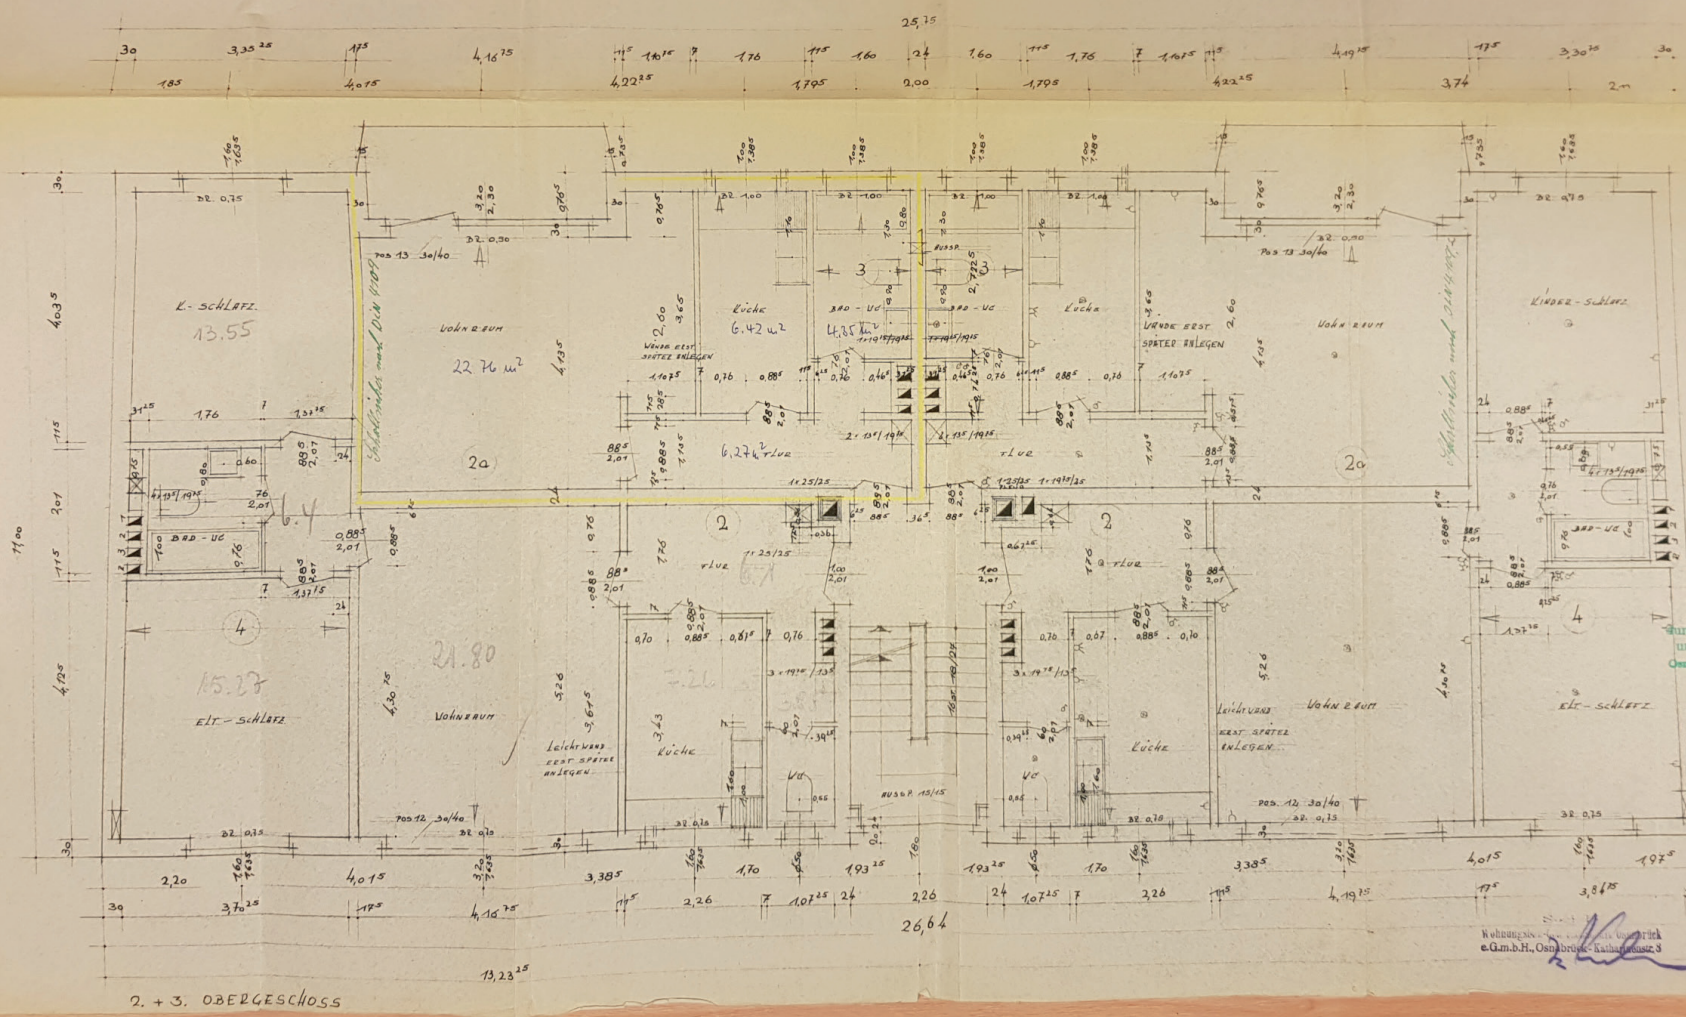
25,75

30 3,35 25 1,75 4,16 75 1,15 1,10 75 7 1,76 1,15 1,60 24 1,60 1,15 1,76 7 1,10 75 1,15 4,19 75 1,75 3,30 75 30

1,85 4,01 5 4,22 25 1,79 5 2,00 1,79 5 4,22 25 3,74 2 m

DR 0,75 DR 0,30 DR 1,00 DR 1,00 DR 1,00 DR 1,00 DR 0,30 DR 0,75

POS 13 30/40 POS 13 30/40

K-SCHLAFZ. 13.55

WOHNRAUM 22,76 m²

KÜCHE 6,42 m²

BAD-WC 4,85 m²

BAD-WC

KÜCHE

WÄNDE ERST SPÄTER ANLEGEN

WÄNDE ERST SPÄTER ANLEGEN

WOHNRAUM

KINDER-SCHLAFZ.

Abstellraum nach DIN 4109

Abstellraum nach DIN 4109

2a 2a 3 2 2 4 4

6,27 m² FLUR

FLUR

BAD-WC 6.4

BAD-WC

FLUR 6.1

FLUR

4,03 5 4,13 5 4,30 5 11,00 4,12 5 5,26 3,64 5 3,43 2,00 3,65 2,60

ELT-SCHLAFZ. 15.27

WOHNRAUM 21.80

LEICHTWAND ERST SPÄTER ANLEGEN

KÜCHE 7.26

KÜCHE

LEICHTWAND ERST SPÄTER ANLEGEN

WOHNRAUM

ELT-SCHLAFZ.

WC WC

AUSSP. 15/45

POS 12 30/40 POS 12 30/40

DR 0,75 DR 0,75 DR 0,75 DR 0,70 DR 0,75

2,20 4,01 5 3,38 5 1,70 1,93 25 1,93 25 1,70 3,38 5 4,01 5 1,97 5

30 3,70 25 1,75 4,16 75 1,15 2,26 7 1,07 25 24 2,26 24 1,07 25 7 2,26 1,15 4,19 75 1,75 3,84 75

26,64

13,23 25

2. + 3. OBERGESCHOSS

Wohnungs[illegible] Osnabrück e.G.m.b.H., Osnabrück, Katharinenstr. 3